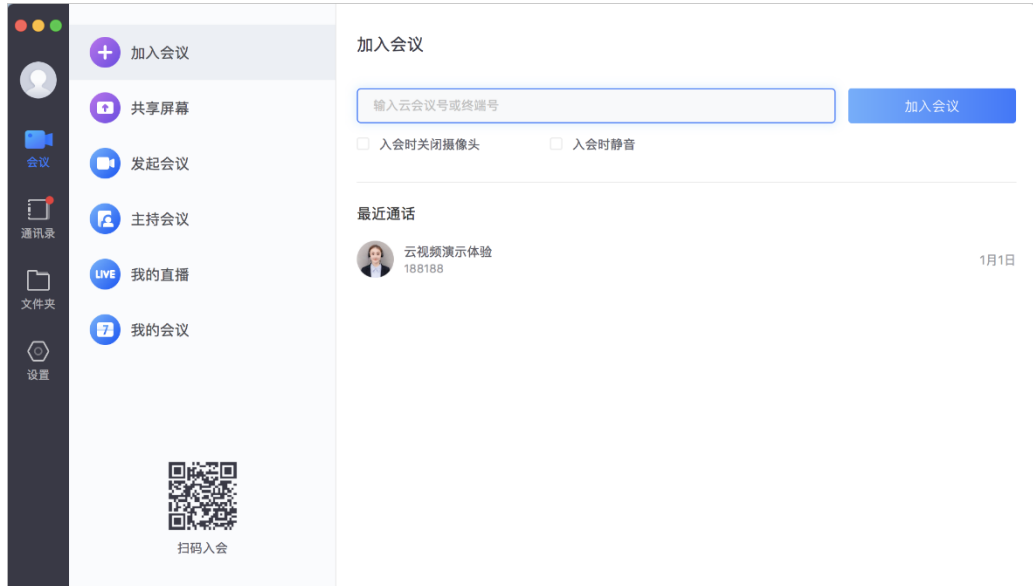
会议

通讯录

文件夹

设置

加入会议

共享屏幕

发起会议

主持会议

LIVE 我的直播

7 我的会议

扫码入会

加入会议

输入云会议号或终端号

加入会议

入会时关闭摄像头

入会时静音

最近通话

云视频演示体验
188188

1月1日